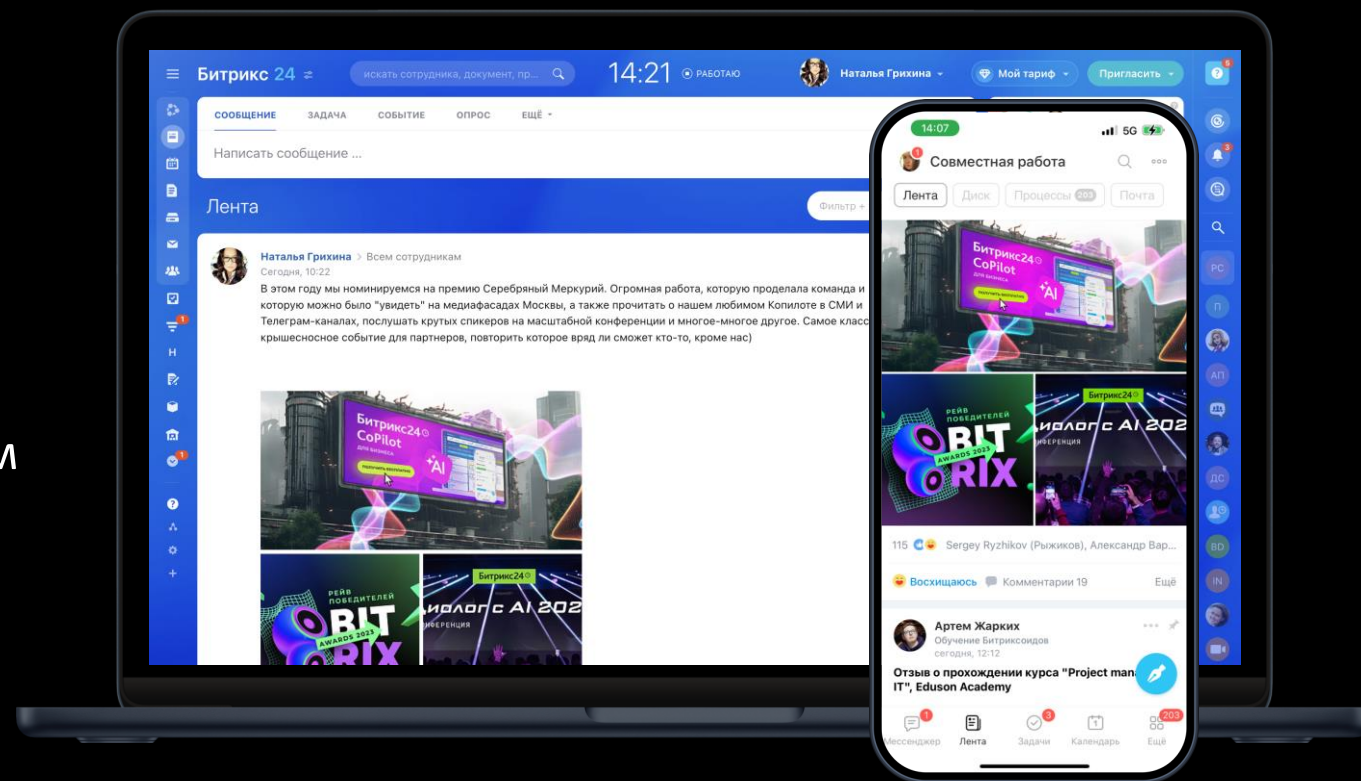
м

Битрикс 24
искать сотрудника, документ, пр...
14:21
РАБОТАЮ
Наталья Грихина
Мой тариф
Пригласить
5

СООБЩЕНИЕ ЗАДАЧА СОБЫТИЕ ОПРОС ЕЩЁ
Написать сообщение ...

Лента
Фильтр +

Наталья Грихина > Всем сотрудникам
Сегодня, 10:22
В этом году мы номинируемся на премию Серебряный Меркурий. Огромная работа, которую проделала команда и которую можно было "увидеть" на медиафасадах Москвы, а также прочитать о нашем любимом Копилоте в СМИ и Телеграм-каналах, послушать крутых спикеров на масштабной конференции и многое-многое другое. Самое класс крышесносное событие для партнеров, повторить которое вряд ли сможет кто-то, кроме нас)

Битрикс24 CoPilot
AI
РЕЙВ ПОБЕДИТЕЛЕЙ BIT RIX AWARDS 2023
Битрикс24
диалогс AI 202
ФЕРЕНЦИЯ

1
1
Н

РС
П
АП
ДС
BD
IN
3

14:07
5G
Совместная работа
Лента Диск Процессы 203 Почта

Битрикс24 CoPilot
AI
РЕЙВ ПОБЕДИТЕЛЕЙ BIT RIX AWARDS 2023
Битрикс24
диалогс AI 202
ИНФЕРЕНЦИЯ

115 Sergey Ryzhikov (Рыжиков), Александр Вар...
Восхищаюсь Комментарии 19 Ещё

Артем Жарких
Обучение Битриксоидов
сегодня, 12:12
Отзыв о прохождении курса "Project man IT", Eduson Academy

1 3 203
Мессенджер Лента Задачи Календарь Ещё